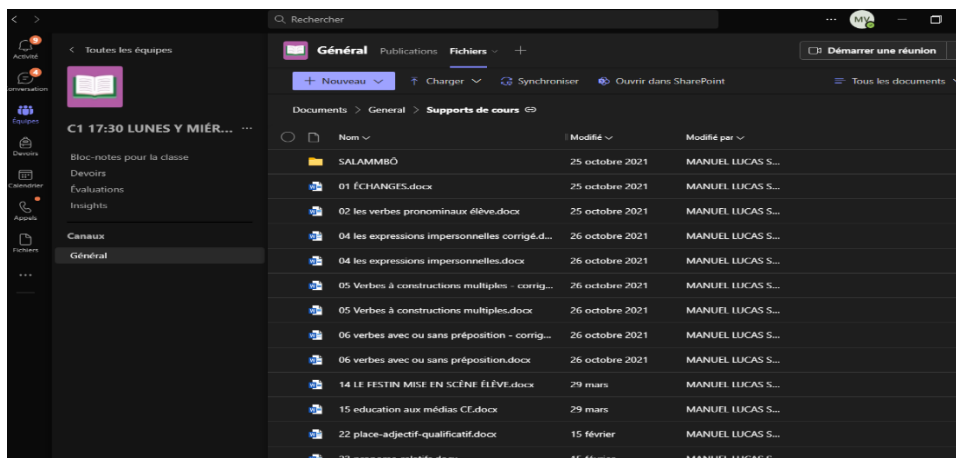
Rechercher

MV

Activité
onversation
Équipes
Devoirs
Calendrier
Appels
Fichiers
...

< Toutes les équipes

C1 17:30 LUNES Y MIÉR... ···

Bloc-notes pour la classe
Devoirs
Évaluations
Insights

Canaux
Général

Général Publications Fichiers +

Démarrer une réunion

+ Nouveau Charger Synchroniser Ouvrir dans SharePoint Tous les documents

Documents > General > Supports de cours

| Nom | Modifié | Modifié par |
|---|---|---|
| SALAMMBÔ | 25 octobre 2021 | MANUEL LUCAS S... |
| 01 ÉCHANGES.docx | 25 octobre 2021 | MANUEL LUCAS S... |
| 02 les verbes pronominaux élève.docx | 25 octobre 2021 | MANUEL LUCAS S... |
| 04 les expressions impersonnelles corrigé.d... | 26 octobre 2021 | MANUEL LUCAS S... |
| 04 les expressions impersonnelles.docx | 26 octobre 2021 | MANUEL LUCAS S... |
| 05 Verbes à constructions multiples - corrig... | 26 octobre 2021 | MANUEL LUCAS S... |
| 05 Verbes à constructions multiples.docx | 26 octobre 2021 | MANUEL LUCAS S... |
| 06 verbes avec ou sans préposition - corrig... | 26 octobre 2021 | MANUEL LUCAS S... |
| 06 verbes avec ou sans préposition.docx | 26 octobre 2021 | MANUEL LUCAS S... |
| 14 LE FESTIN MISE EN SCÈNE ÉLÈVE.docx | 29 mars | MANUEL LUCAS S... |
| 15 education aux médias CE.docx | 29 mars | MANUEL LUCAS S... |
| 22 place-adjectif-qualificatif.docx | 15 février | MANUEL LUCAS S... |
| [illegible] | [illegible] | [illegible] |